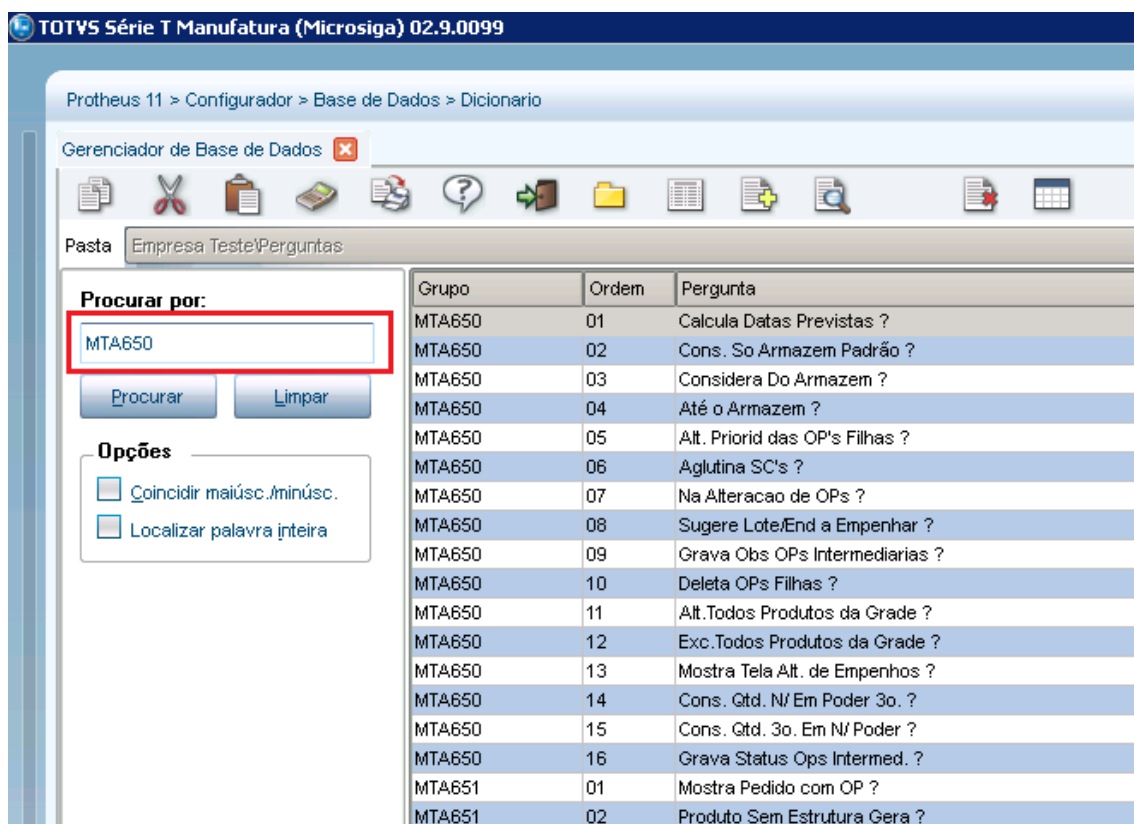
TOTVS Série T Manufatura (Microsiga) 02.9.0099

Protheus 11 > Configurador > Base de Dados > Dicionario

Gerenciador de Base de Dados

Pasta Empresa Teste\Perguntas

Procurar por:

MTA650

Procurar Limpar

Opções

Coincidir maiúsc./minúsc.

Localizar palavra inteira

| Grupo | Ordem | Pergunta |
|---|---|---|
| MTA650 | 01 | Calcula Datas Previstas ? |
| MTA650 | 02 | Cons. So Armazem Padrão ? |
| MTA650 | 03 | Considera Do Armazem ? |
| MTA650 | 04 | Até o Armazem ? |
| MTA650 | 05 | Alt. Priorid das OP's Filhas ? |
| MTA650 | 06 | Aglutina SC's ? |
| MTA650 | 07 | Na Alteracao de OPs ? |
| MTA650 | 08 | Sugere Lote/End a Empenhar ? |
| MTA650 | 09 | Grava Obs OPs Intermediarias ? |
| MTA650 | 10 | Deleta OPs Filhas ? |
| MTA650 | 11 | Alt.Todos Produtos da Grade ? |
| MTA650 | 12 | Exc.Todos Produtos da Grade ? |
| MTA650 | 13 | Mostra Tela Alt. de Empenhos ? |
| MTA650 | 14 | Cons. Qtd. N/ Em Poder 3o. ? |
| MTA650 | 15 | Cons. Qtd. 3o. Em N/ Poder ? |
| MTA650 | 16 | Grava Status Ops Intermed. ? |
| MTA651 | 01 | Mostra Pedido com OP ? |
| MTA651 | 02 | Produto Sem Estrutura Gera ? |